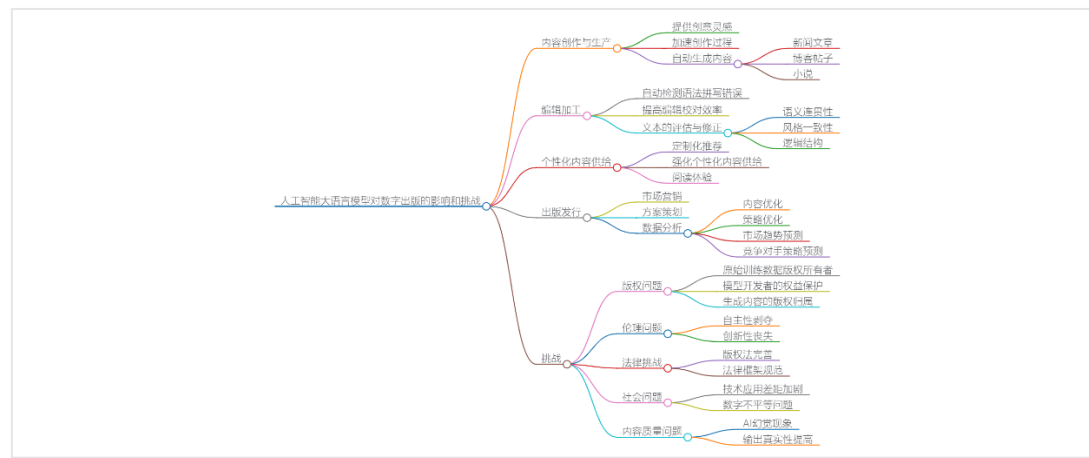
人工智能大语言模型对数字出版的影响和挑战

内容创作与生产
提供创意灵感
加速创作过程
自动生成内容
新闻文章
博客帖子
小说

编辑加工
自动检测语法拼写错误
提高编辑校对效率
文本的评估与修正
语义连贯性
风格一致性
逻辑结构

个性化内容供给
定制化推荐
强化个性化内容供给
阅读体验

出版发行
市场营销
方案策划
数据分析
内容优化
策略优化
市场趋势预测
竞争对手策略预测

挑战
版权问题
原始训练数据版权所有者
模型开发者的权益保护
生成内容的版权归属
伦理问题
自主性剥夺
创新性丧失
法律挑战
版权法完善
法律框架规范
社会问题
技术应用差距加剧
数字不平等问题
内容质量问题
AI幻觉现象
输出真实性提高